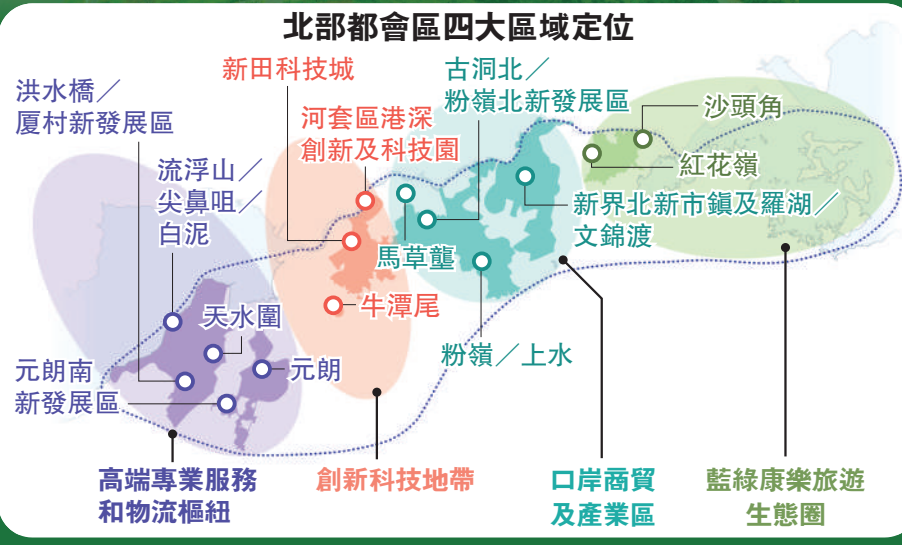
北部都會區四大區域定位

洪水橋／
廈村新發展區

新田科技城

古洞北／
粉嶺北新發展區

沙頭角

河套區港深
創新及科技園

紅花嶺

流浮山／
尖鼻咀／
白泥

新界北新市鎮及羅湖／
文錦渡

馬草壟

牛潭尾

天水圍

元朗

粉嶺／上水

元朗南
新發展區

高端專業服務
和物流樞紐

創新科技地帶

口岸商貿
及產業區

藍綠康樂旅遊
生態圈